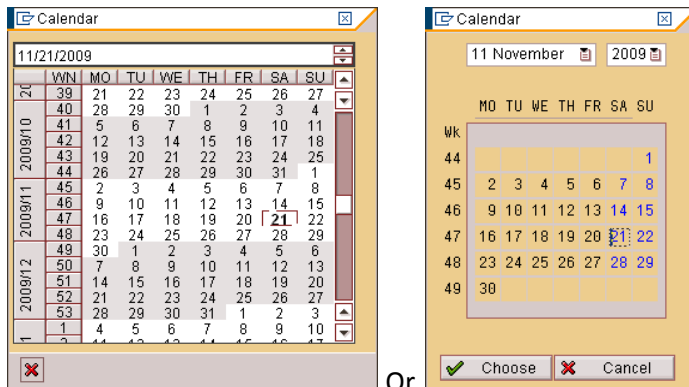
Calendar

11/21/2009

| | WN | MO | TU | WE | TH | FR | SA | SU |
|---|---|---|---|---|---|---|---|---|
| 20 | 39 | 21 | 22 | 23 | 24 | 25 | 26 | 27 |
| | 40 | 28 | 29 | 30 | 1 | 2 | 3 | 4 |
| 2009/10 | 41 | 5 | 6 | 7 | 8 | 9 | 10 | 11 |
| | 42 | 12 | 13 | 14 | 15 | 16 | 17 | 18 |
| | 43 | 19 | 20 | 21 | 22 | 23 | 24 | 25 |
| | 44 | 26 | 27 | 28 | 29 | 30 | 31 | 1 |
| 2009/11 | 45 | 2 | 3 | 4 | 5 | 6 | 7 | 8 |
| | 46 | 9 | 10 | 11 | 12 | 13 | 14 | 15 |
| | 47 | 16 | 17 | 18 | 19 | 20 | 21 | 22 |
| | 48 | 23 | 24 | 25 | 26 | 27 | 28 | 29 |
| 2009/12 | 49 | 30 | 1 | 2 | 3 | 4 | 5 | 6 |
| | 50 | 7 | 8 | 9 | 10 | 11 | 12 | 13 |
| | 51 | 14 | 15 | 16 | 17 | 18 | 19 | 20 |
| | 52 | 21 | 22 | 23 | 24 | 25 | 26 | 27 |
| | 53 | 28 | 29 | 30 | 31 | 1 | 2 | 3 |
| 1 | 1 | 4 | 5 | 6 | 7 | 8 | 9 | 10 |

Or

Calendar

11 November 2009

| Wk | MO | TU | WE | TH | FR | SA | SU |
|---|---|---|---|---|---|---|---|
| 44 | | | | | | | 1 |
| 45 | 2 | 3 | 4 | 5 | 6 | 7 | 8 |
| 46 | 9 | 10 | 11 | 12 | 13 | 14 | 15 |
| 47 | 16 | 17 | 18 | 19 | 20 | 21 | 22 |
| 48 | 23 | 24 | 25 | 26 | 27 | 28 | 29 |
| 49 | 30 | | | | | | |

Choose Cancel